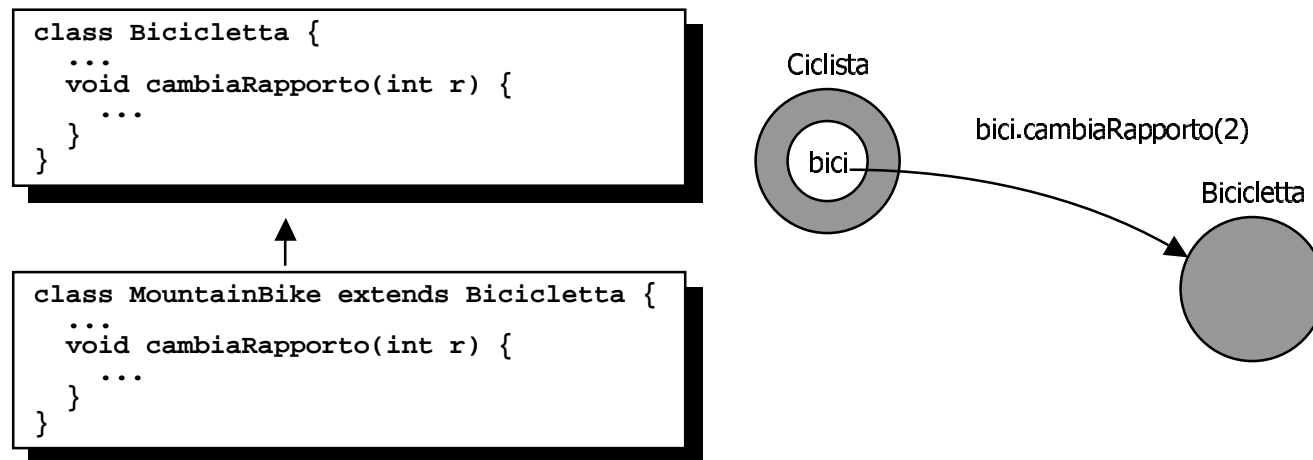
class Bicicletta {
  ...
  void cambiaRapporto(int r) {
    ...
  }
}

class MountainBike extends Bicicletta {
  ...
  void cambiaRapporto(int r) {
    ...
  }
}

Ciclista

bici

bici.cambiaRapporto(2)

Bicicletta